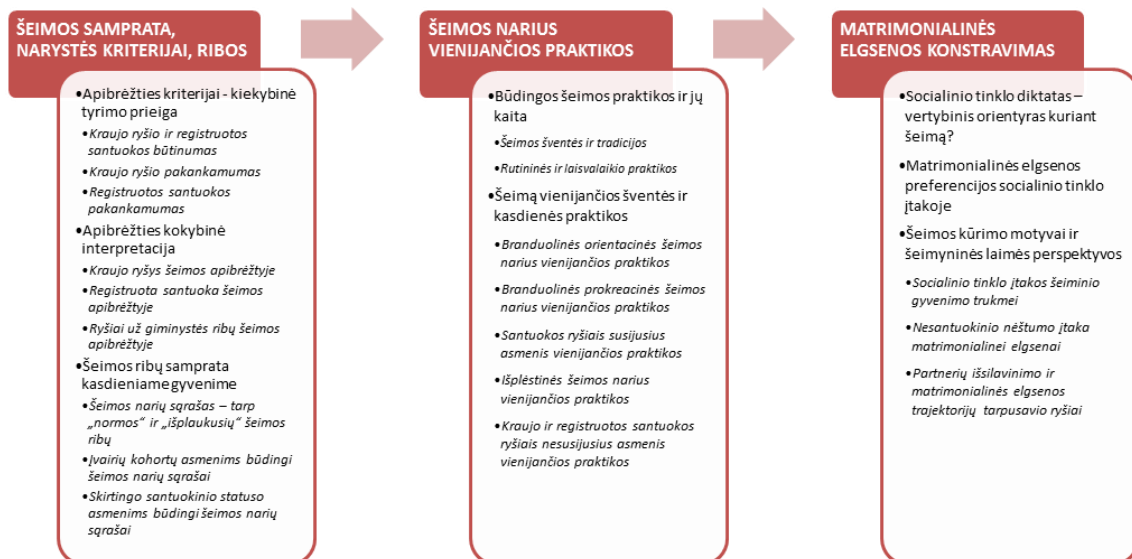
ŠEIMOS SAMPRATA, NARYSTĖS KRITERIJAI, RIBOS

•Apibrėžties kriterijai - kiekybinė tyrimo prieiga
•Kraujo ryšio ir registruotos santuokos būtinumas
•Kraujo ryšio pakankamumas
•Registruotos santuokos pakankamumas
•Apibrėžties kokybinė interpretacija
•Kraujo ryšys šeimos apibrėžtyje
•Registruota santuoka šeimos apibrėžtyje
•Ryšiai už giminystės ribų šeimos apibrėžtyje
•Šeimos ribų samprata kasdieniame gyvenime
•Šeimos narių sąrašas – tarp „normos" ir „išplaukusių" šeimos ribų
•Įvairių kohortų asmenims būdingi šeimos narių sąrašai
•Skirtingo santuokinio statuso asmenims būdingi šeimos narių sąrašai

ŠEIMOS NARIUS VIENIJANČIOS PRAKTIKOS

•Būdingos šeimos praktikos ir jų kaita
•Šeimos šventės ir tradicijos
•Rutininės ir laisvalaikio praktikos
•Šeimą vienijančios šventės ir kasdienės praktikos
•Branduolinės orientacinės šeimos narius vienijančios praktikos
•Branduolinės prokreacinės šeimos narius vienijančios praktikos
•Santuokos ryšiais susijusius asmenis vienijančios praktikos
•Išplėstinės šeimos narius vienijančios praktikos
•Kraujo ir registruotos santuokos ryšiais nesusijusius asmenis vienijančios praktikos

MATRIMONIALINĖS ELGSENOS KONSTRAVIMAS

•Socialinio tinklo diktatas – vertybinis orientyras kuriant šeimą?
•Matrimonialinės elgsenos preferencijos socialinio tinklo įtakoje
•Šeimos kūrimo motyvai ir šeimyninės laimės perspektyvos
•Socialinio tinklo įtakos šeiminio gyvenimo trukmei
•Nesantuokinio nėštumo įtaka matrimonialinei elgsenai
•Partnerių išsilavinimo ir matrimonialinės elgsenos trajektorijų tarpusavio ryšiai